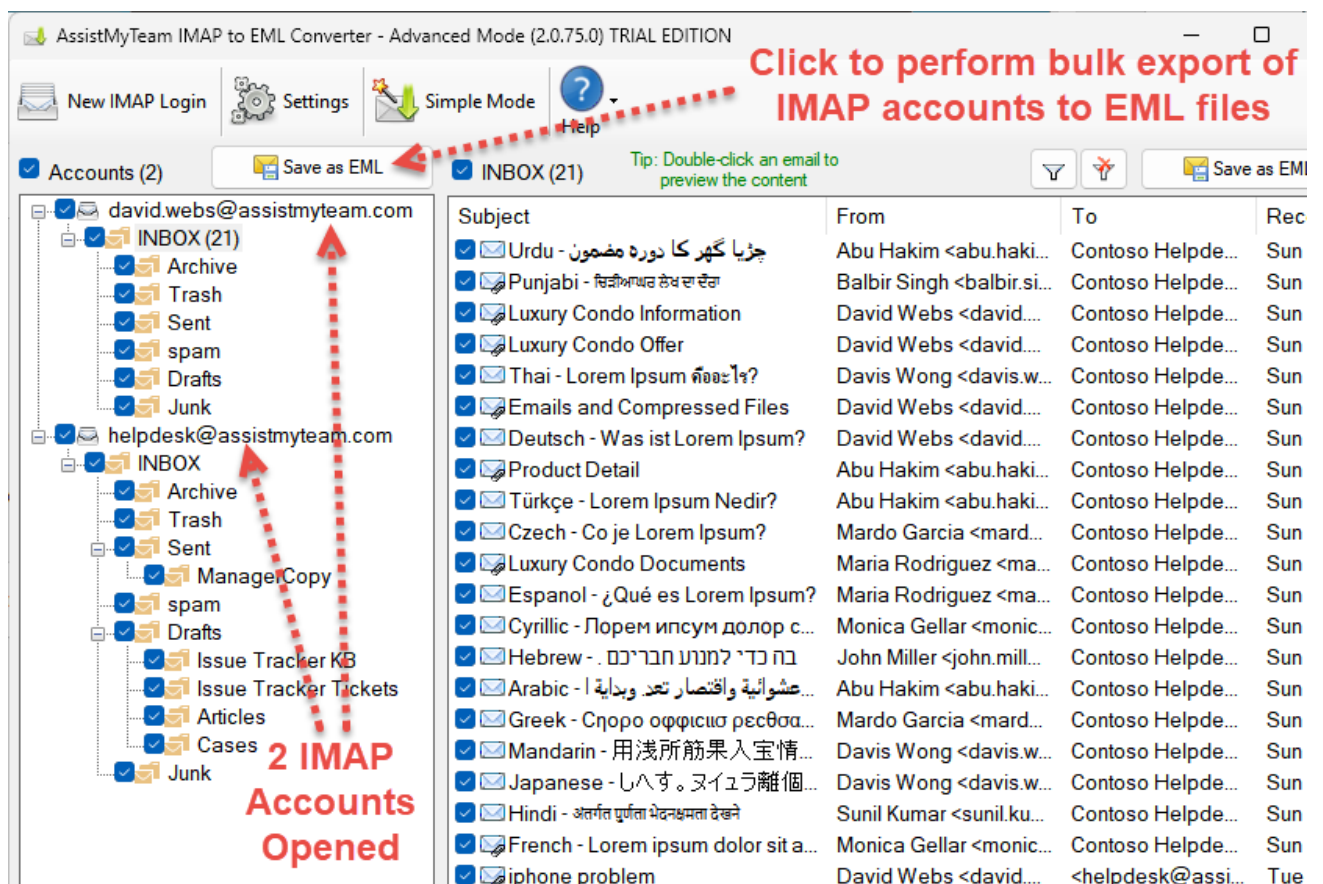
AssistMyTeam IMAP to EML Converter - Advanced Mode (2.0.75.0) TRIAL EDITION

New IMAP Login | Settings | Simple Mode | Help

Click to perform bulk export of IMAP accounts to EML files

Accounts (2) | Save as EML | INBOX (21) | Tip: Double-click an email to preview the content | Save as EM

david.webs@assistmyteam.com
INBOX (21)
Archive
Trash
Sent
spam
Drafts
Junk
helpdesk@assistmyteam.com
INBOX
Archive
Trash
Sent
ManagerCopy
spam
Drafts
Issue Tracker KB
Issue Tracker Tickets
Articles
Cases
Junk

2 IMAP Accounts Opened

| Subject | From | To | Rec |
|---|---|---|---|
| Urdu - چڑیا گھر کا دورہ مضمون | Abu Hakim <abu.haki... | Contoso Helpde... | Sun |
| Punjabi - ਚਿੜੀਆਘਰ ਲੇਖ ਦਾ ਦੌਰਾ | Balbir Singh <balbir.si... | Contoso Helpde... | Sun |
| Luxury Condo Information | David Webs <david.... | Contoso Helpde... | Sun |
| Luxury Condo Offer | David Webs <david.... | Contoso Helpde... | Sun |
| Thai - Lorem Ipsum คืออะไร? | Davis Wong <davis.w... | Contoso Helpde... | Sun |
| Emails and Compressed Files | David Webs <david.... | Contoso Helpde... | Sun |
| Deutsch - Was ist Lorem Ipsum? | David Webs <david.... | Contoso Helpde... | Sun |
| Product Detail | Abu Hakim <abu.haki... | Contoso Helpde... | Sun |
| Türkçe - Lorem Ipsum Nedir? | Abu Hakim <abu.haki... | Contoso Helpde... | Sun |
| Czech - Co je Lorem Ipsum? | Mardo Garcia <mard... | Contoso Helpde... | Sun |
| Luxury Condo Documents | Maria Rodriguez <ma... | Contoso Helpde... | Sun |
| Espanol - ¿Qué es Lorem Ipsum? | Maria Rodriguez <ma... | Contoso Helpde... | Sun |
| Cyrillic - Лорем ипсум долор с... | Monica Gellar <monic... | Contoso Helpde... | Sun |
| Hebrew - בה כדי למנוע חבריכם . | John Miller <john.mill... | Contoso Helpde... | Sun |
| Arabic - عشوائية واقتصار تعد وبداية ا... | Abu Hakim <abu.haki... | Contoso Helpde... | Sun |
| Greek - Cηρο οφφιcιυσ ρεcθσα... | Mardo Garcia <mard... | Contoso Helpde... | Sun |
| Mandarin - 用浅所筋果入宝情... | Davis Wong <davis.w... | Contoso Helpde... | Sun |
| Japanese - しへす。ヌイュラ離個... | Davis Wong <davis.w... | Contoso Helpde... | Sun |
| Hindi - अंतर्गत पूर्णता भेदनक्षमता देखने | Sunil Kumar <sunil.ku... | Contoso Helpde... | Sun |
| French - Lorem ipsum dolor sit a... | Monica Gellar <monic... | Contoso Helpde... | Sun |
| iphone problem | David Webs <david.... | <helpdesk@assi... | Tue |